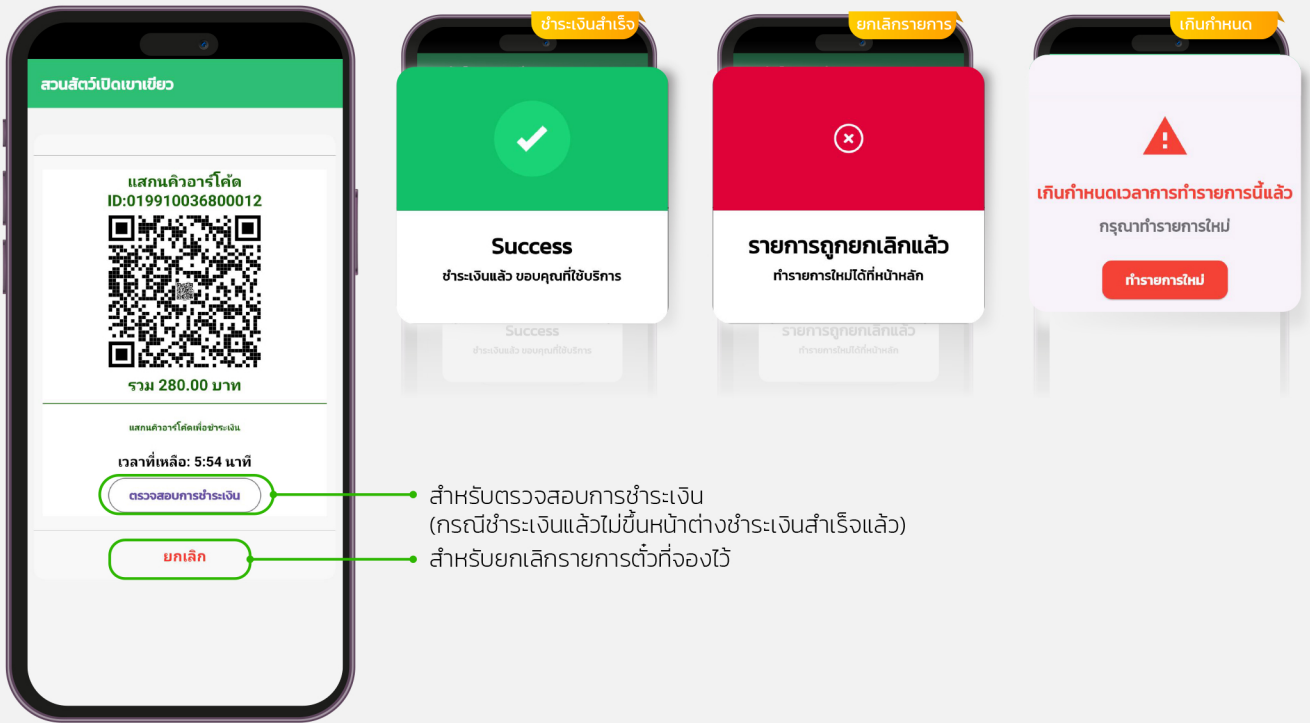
สวนสัตว์เปิดเขาเขียว

แสกนคิวอาร์โค้ด
ID:019910036800012

รวม 280.00 บาท

แสกนคิวอาร์โค้ดเพื่อชำระเงิน

เวลาที่เหลือ: 5:54 นาที

ตรวจสอบการชำระเงิน

ยกเลิก

สำหรับตรวจสอบการชำระเงิน
(กรณีชำระเงินแล้วไม่ขึ้นหน้าต่างชำระเงินสำเร็จแล้ว)

สำหรับยกเลิกรายการตั๋วที่จองไว้

ชำระเงินสำเร็จ

Success
ชำระเงินแล้ว ขอบคุณที่ใช้บริการ

Success
ชำระเงินแล้ว ขอบคุณที่ใช้บริการ

ยกเลิกรายการ

รายการถูกยกเลิกแล้ว
ทำรายการใหม่ได้ที่หน้าหลัก

รายการถูกยกเลิกแล้ว
ทำรายการใหม่ได้ที่หน้าหลัก

เกินกำหนด

เกินกำหนดเวลาการทำรายการนี้แล้ว
กรุณาทำรายการใหม่

ทำรายการใหม่